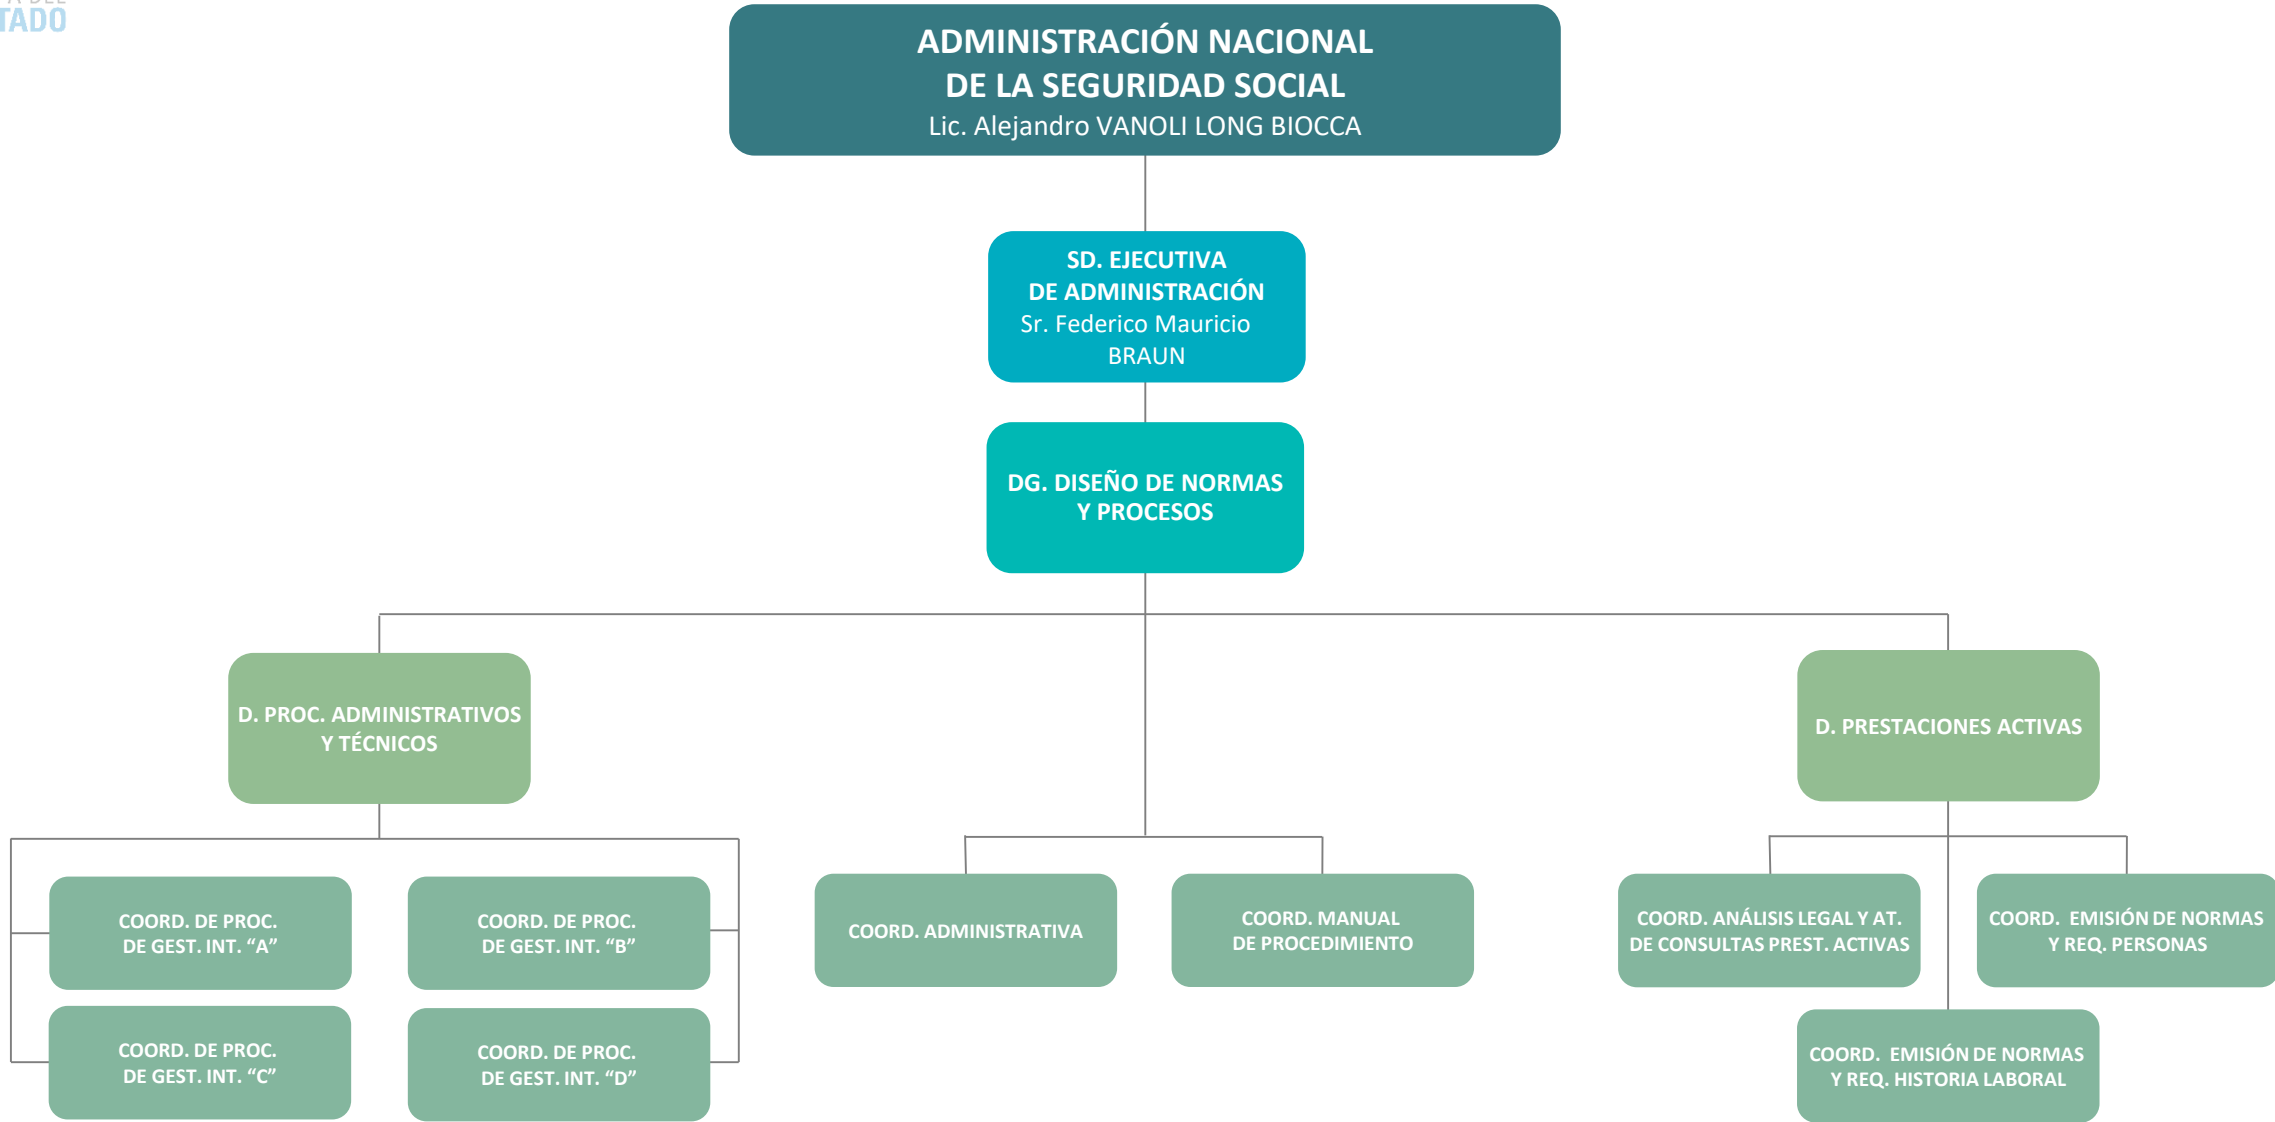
TADO

ADMINISTRACIÓN NACIONAL
DE LA SEGURIDAD SOCIAL
Lic. Alejandro VANOLI LONG BIOCCA

SD. EJECUTIVA
DE ADMINISTRACIÓN
Sr. Federico Mauricio
BRAUN

DG. DISEÑO DE NORMAS
Y PROCESOS

D. PROC. ADMINISTRATIVOS
Y TÉCNICOS

D. PRESTACIONES ACTIVAS

COORD. DE PROC.
DE GEST. INT. "A"

COORD. DE PROC.
DE GEST. INT. "B"

COORD. DE PROC.
DE GEST. INT. "C"

COORD. DE PROC.
DE GEST. INT. "D"

COORD. ADMINISTRATIVA

COORD. MANUAL
DE PROCEDIMIENTO

COORD. ANÁLISIS LEGAL Y AT.
DE CONSULTAS PREST. ACTIVAS

COORD. EMISIÓN DE NORMAS
Y REQ. PERSONAS

COORD. EMISIÓN DE NORMAS
Y REQ. HISTORIA LABORAL